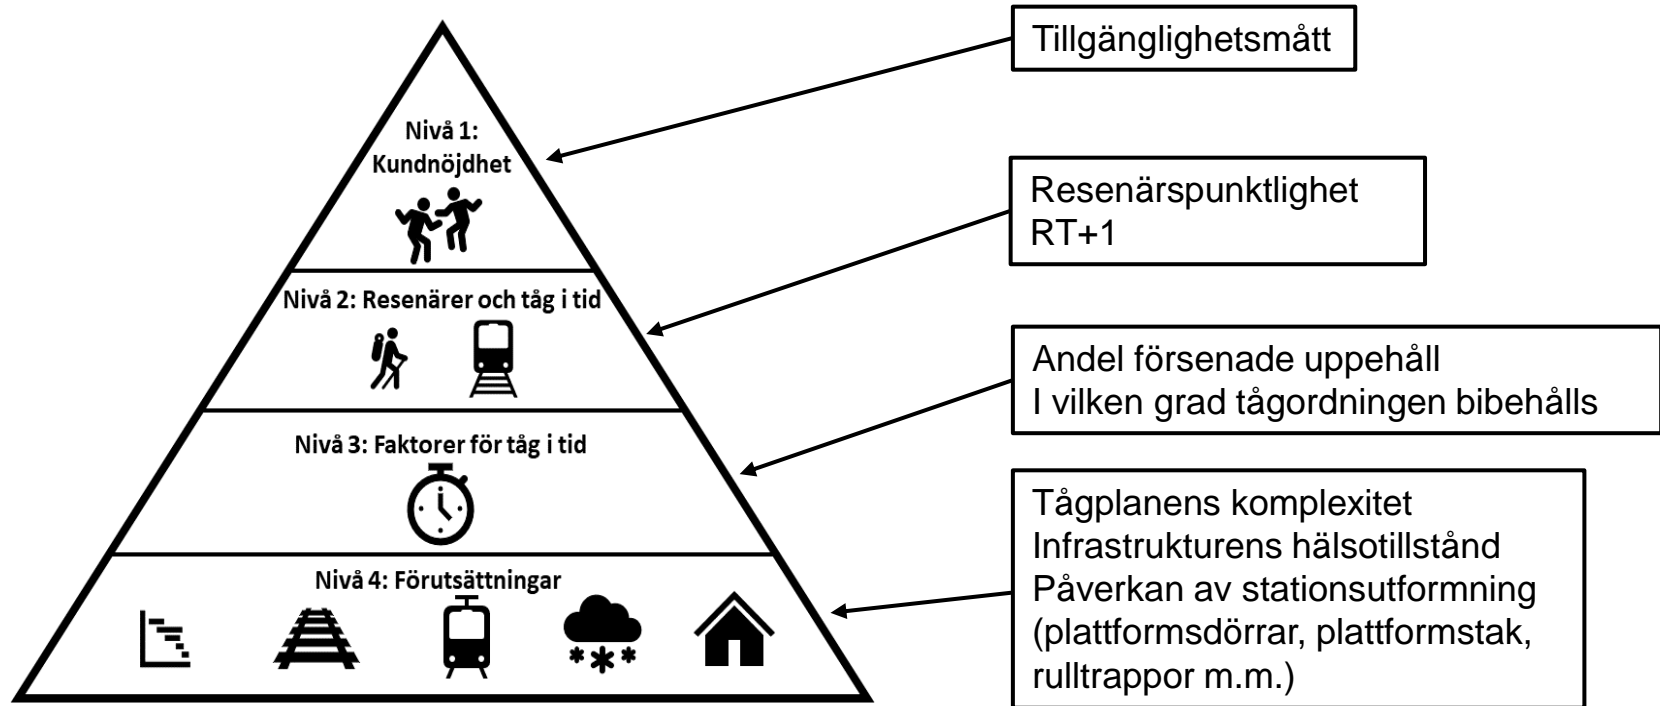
Nivå 1:
Kundnöjdhet

Nivå 2: Resenärer och tåg i tid

Nivå 3: Faktorer för tåg i tid

Nivå 4: Förutsättningar

Tillgänglighetsmått

Resenärspunktlighet
RT+1

Andel försenade uppehåll
I vilken grad tågordningen bibehålls

Tågplanens komplexitet
Infrastrukturens hälsotillstånd
Påverkan av stationsutformning (plattformsdörrar, plattformstak, rulltrappor m.m.)